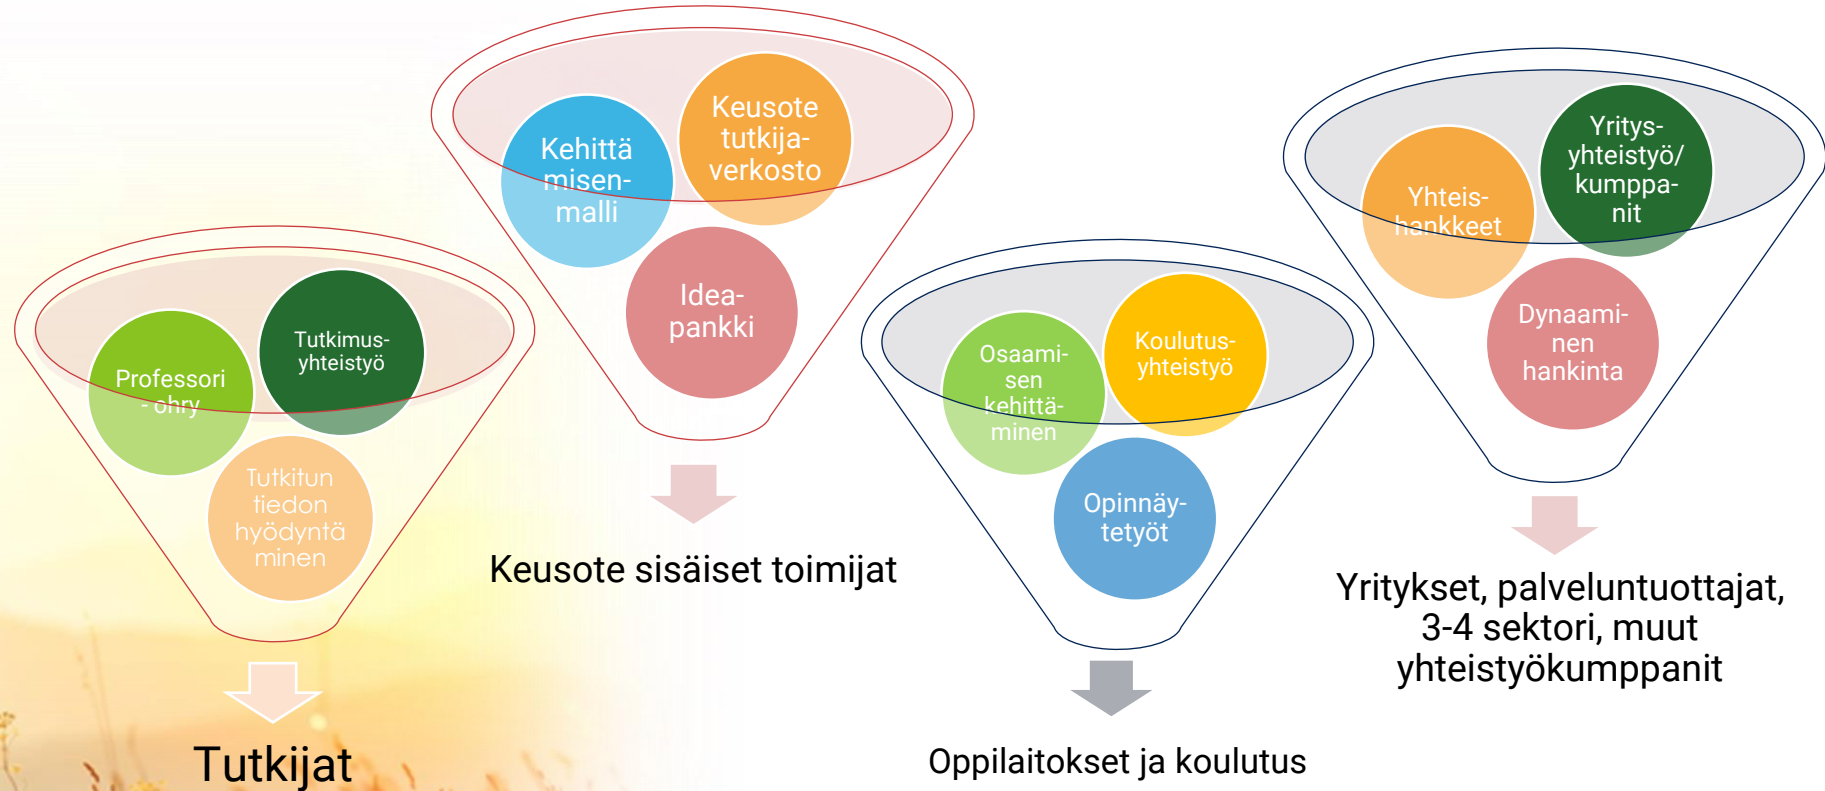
Professori - ohry

Tutkimus-yhteistyö

Tutkitun tiedon hyödyntä minen

Tutkijat

Kehittämisen-malli

Keusote tutkija-verkosto

Idea-pankki

Keusote sisäiset toimijat

Osaamisen kehittäminen

Koulutus-yhteistyö

Opinnäytetyöt

Oppilaitokset ja koulutus

Yhteis-hankkeet

Yritys-yhteistyö/ kumppanit

Dynaaminen hankinta

Yritykset, palveluntuottajat, 3-4 sektori, muut yhteistyökumppanit